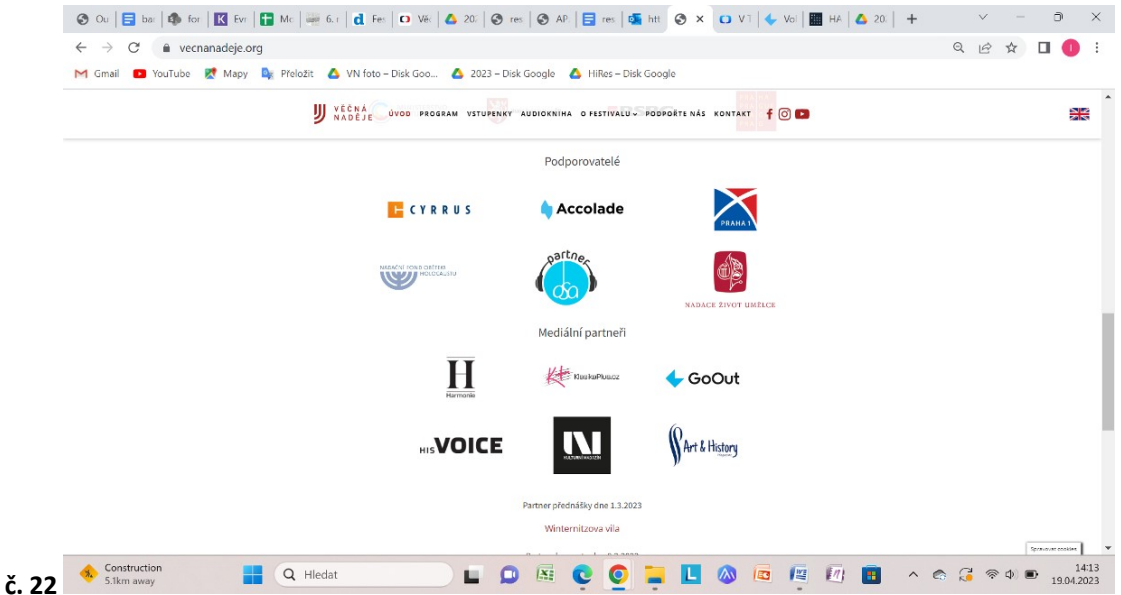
Ou | ba | for | Evi | Mc | 6. | Fes | Věc | 20 | res | AP | res | htt | VT | Vol | HA | 20

vecnanadeje.org

Gmail YouTube Mapy Přeložit VN foto – Disk Goo... 2023 – Disk Google HiRes – Disk Google

VĚČNÁ NADĚJE ÚVOD PROGRAM VSTUPENKY AUDIOKNIHA O FESTIVALU PODPOŘTE NÁS KONTAKT

Podporovatelé

CYRRUS

Accolade

PRAHA 1

NADAČNÍ FOND OBĚTEM HOLOKAUSTU

partner

NADACE ŽIVOT UMĚLCE

Mediální partneři

H Harmonie

KlaskaPlus.cz

GoOut

HIS VOICE

KULTURNÍ NOVINY

Art & History

Partner přednášky dne 1.3.2023

Winternitzova vila

Spravovat cookies

č. 22

Construction 5.1km away

Hledat

14:13 19.04.2023